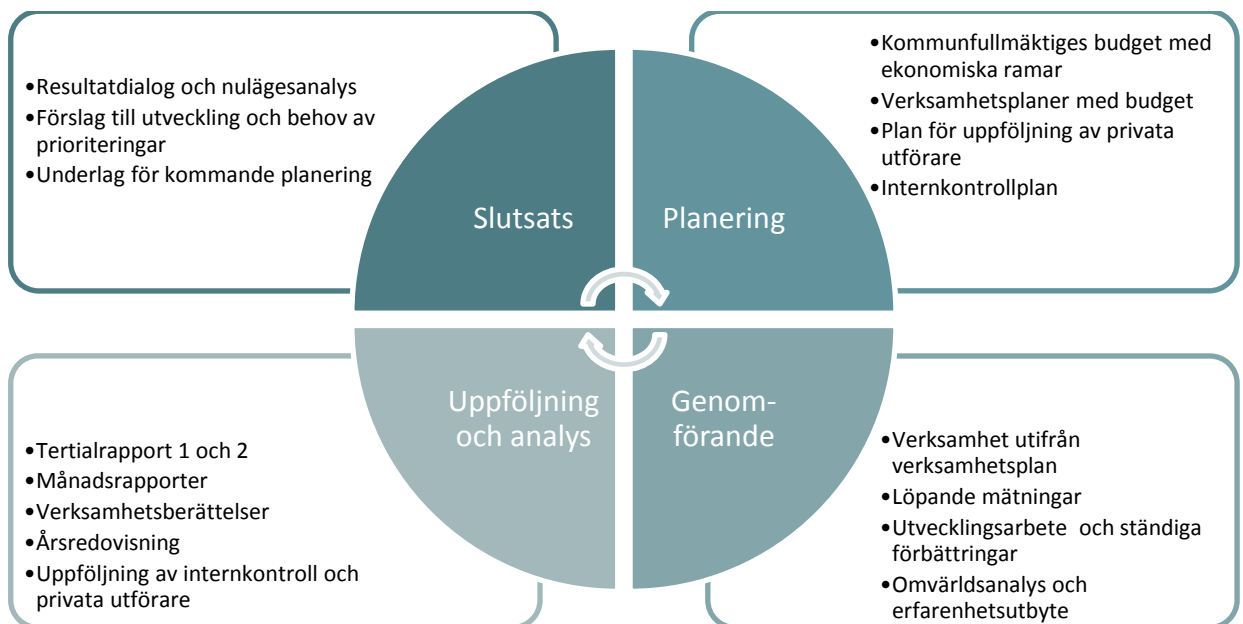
•Resultatdialog och nulägesanalys
•Förslag till utveckling och behov av prioriteringar
•Underlag för kommande planering

•Kommunfullmäktiges budget med ekonomiska ramar
•Verksamhetsplaner med budget
•Plan för uppföljning av privata utförare
•Internkontrollplan

Slutsats

Planering

Uppföljning och analys

Genomförande

•Tertialrapport 1 och 2
•Månadsrapporter
•Verksamhetsberättelser
•Årsredovisning
•Uppföljning av internkontroll och privata utförare

•Verksamhet utifrån verksamhetsplan
•Löpande mätningar
•Utvecklingsarbete och ständiga förbättringar
•Omvärldsanalys och erfarenhetsutbyte